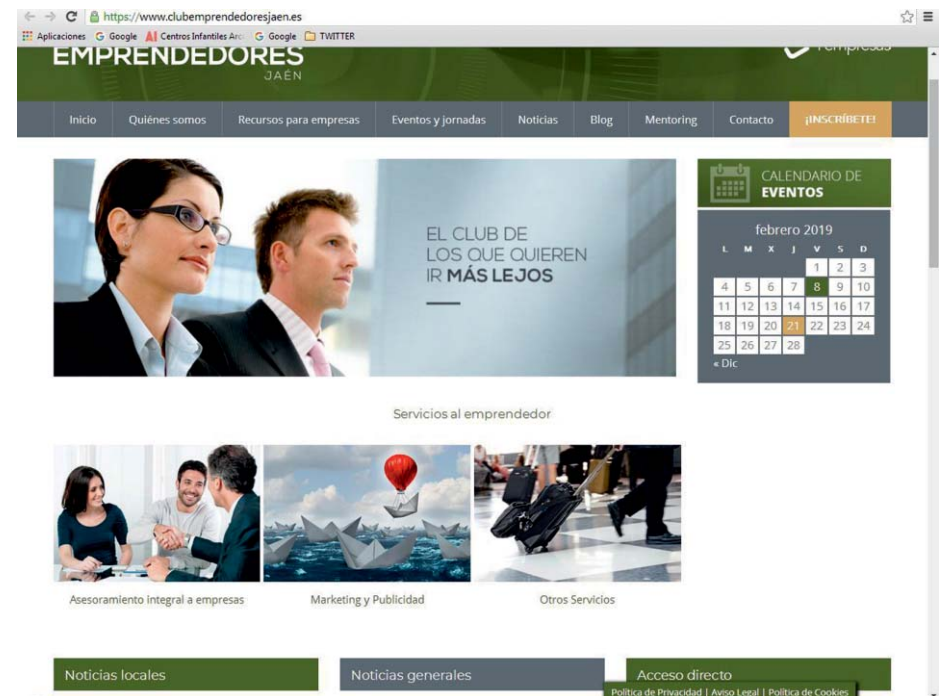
https://www.clubemprendedoresjaen.es

Aplicaciones Google Centros Infantiles Arc Google TWITTER

EMPRENDEDORES
JAÉN

empresas

Inicio | Quiénes somos | Recursos para empresas | Eventos y jornadas | Noticias | Blog | Mentoring | Contacto | ¡INSCRÍBETE!

EL CLUB DE LOS QUE QUIEREN IR MÁS LEJOS

CALENDARIO DE EVENTOS

febrero 2019

| L | M | X | J | V | S | D |
|---|---|---|---|---|---|---|
| | | | | 1 | 2 | 3 |
| 4 | 5 | 6 | 7 | 8 | 9 | 10 |
| 11 | 12 | 13 | 14 | 15 | 16 | 17 |
| 18 | 19 | 20 | 21 | 22 | 23 | 24 |
| 25 | 26 | 27 | 28 | | | |

« Dic

Servicios al emprendedor

Asesoramiento integral a empresas

Marketing y Publicidad

Otros Servicios

Noticias locales

Noticias generales

Acceso directo

Política de Privacidad | Aviso Legal | Política de Cookies